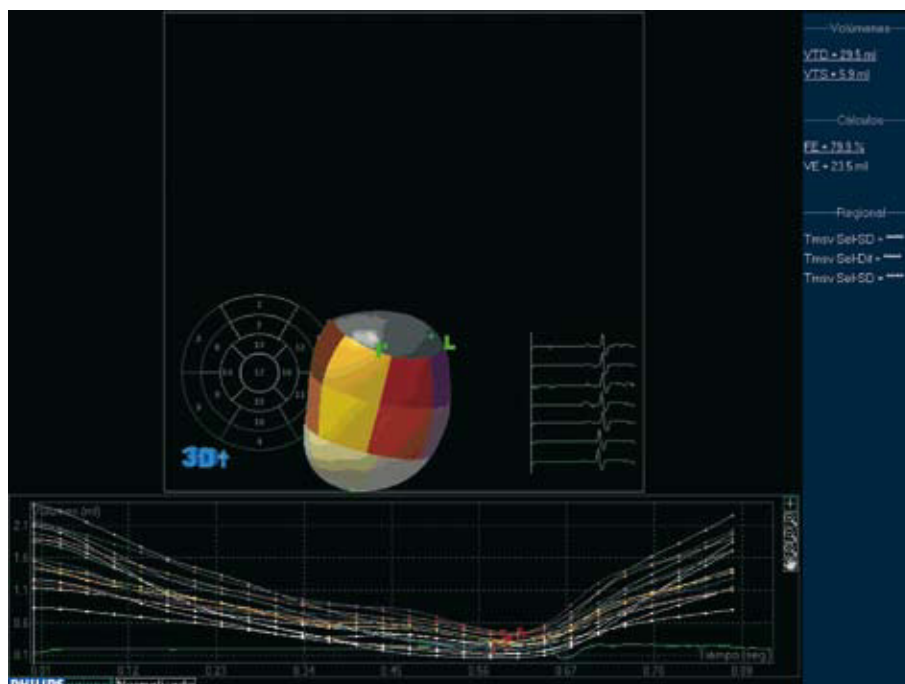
Volumenes

VTD = 29.5 ml

VTS = 5.9 ml

Calculos

FE = 79.9 %

VE = 23.5 ml

Regional

Tmsv Sel-SD = ----

Tmsv Sel-Dif = ----

Tmsv Sel-SD = ----

3D

L

Volumen (ml)

2.1

1.6

1.1

0.6

0.1

0.01

0.12

0.23

0.34

0.45

0.56

0.67

0.78

0.89

Tiempo (seg)

PHILIPS

Normalizado